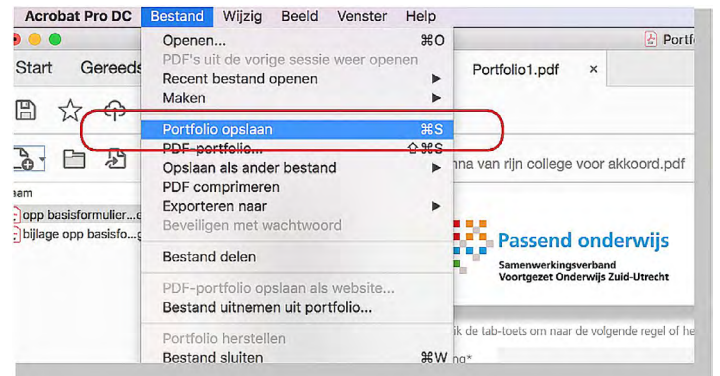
Acrobat Pro DC Bestand Wijzig Beeld Venster Help

Openen... ⌘O
PDF's uit de vorige sessie weer openen
Recent bestand openen
Maken
Portfolio opslaan ⌘S
PDF-portfolio... ⇧⌘S
Opslaan als ander bestand
PDF comprimeren
Exporteren naar
Beveiligen met wachtwoord
Bestand delen
PDF-portfolio opslaan als website...
Bestand uitnemen uit portfolio...
Portfolio herstellen
Bestand sluiten ⌘W

Start Gereeds
Portfolio1.pdf ×
Portf
aam
opp basisformulier...e
bijlage opp basisfo...g
nna van rijn college voor akkoord.pdf
Passend onderwijs
Samenwerkingsverband
Voortgezet Onderwijs Zuid-Utrecht
ik de tab-toets om naar de volgende regel of he
ng*